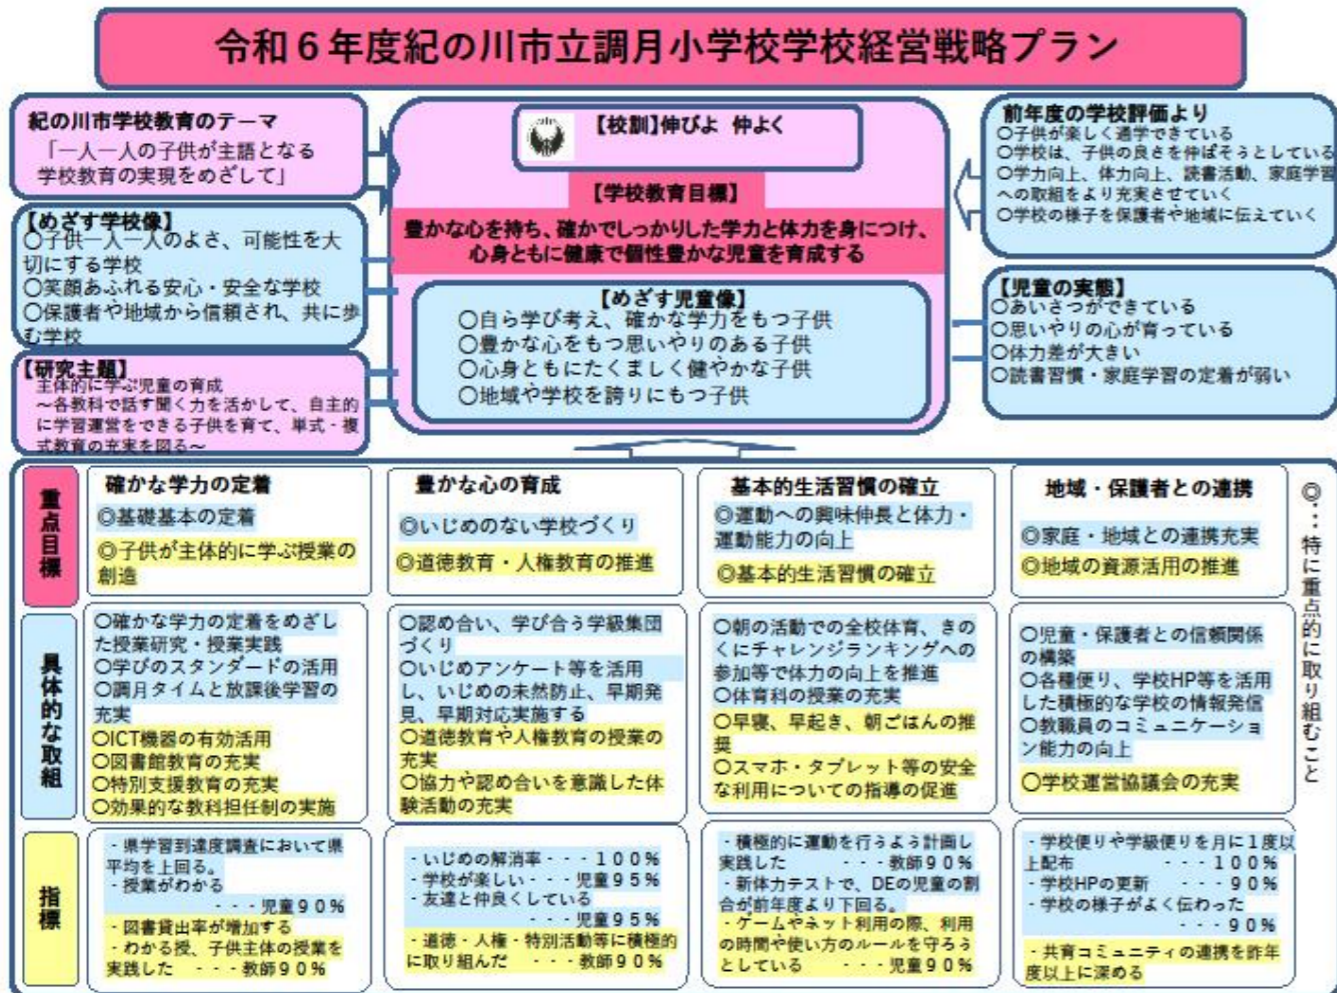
令和６年度紀の川市立調月小学校学校経営戦略プラン

紀の川市学校教育のテーマ
「一人一人の子供が主語となる学校教育の実現をめざして」

【めざす学校像】
○子供一人一人のよさ、可能性を大切にする学校
○笑顔あふれる安心・安全な学校
○保護者や地域から信頼され、共に歩む学校

【研究主題】
主体的に学ぶ児童の育成
～各教科で話す聞く力を活かして、自主的に学習運営をできる子供を育て、単式・複式教育の充実を図る～

【校訓】伸びよ　仲よく

【学校教育目標】
豊かな心を持ち、確かでしっかりした学力と体力を身につけ、心身ともに健康で個性豊かな児童を育成する

【めざす児童像】
○自ら学び考え、確かな学力をもつ子供
○豊かな心をもつ思いやりのある子供
○心身ともにたくましく健やかな子供
○地域や学校を誇りにもつ子供

前年度の学校評価より
○子供が楽しく通学できている
○学校は、子供の良さを伸ばそうとしている
○学力向上、体力向上、読書活動、家庭学習への取組をより充実させていく
○学校の様子を保護者や地域に伝えていく

【児童の実態】
○あいさつができている
○思いやりの心が育っている
○体力差が大きい
○読書習慣・家庭学習の定着が弱い

重点目標

確かな学力の定着
◎基礎基本の定着
◎子供が主体的に学ぶ授業の創造

豊かな心の育成
◎いじめのない学校づくり
◎道徳教育・人権教育の推進

基本的生活習慣の確立
◎運動への興味伸長と体力・運動能力の向上
◎基本的生活習慣の確立

地域・保護者との連携
◎家庭・地域との連携充実
◎地域の資源活用の推進

◎…特に重点的に取り組むこと

具体的な取組

○確かな学力の定着をめざした授業研究・授業実践
○学びのスタンダードの活用
○調月タイムと放課後学習の充実
○ICT機器の有効活用
○図書館教育の充実
○特別支援教育の充実
○効果的な教科担任制の実施

○認め合い、学び合う学級集団づくり
○いじめアンケート等を活用し、いじめの未然防止、早期発見、早期対応実施する
○道徳教育や人権教育の授業の充実
○協力や認め合いを意識した体験活動の充実

○朝の活動での全校体育、きのくにチャレンジランキングへの参加等で体力の向上を推進
○体育科の授業の充実
○早寝、早起き、朝ごはんの推奨
○スマホ・タブレット等の安全な利用についての指導の促進

○児童・保護者との信頼関係の構築
○各種便り、学校HP等を活用した積極的な学校の情報発信
○教職員のコミュニケーション能力の向上
○学校運営協議会の充実

指標

・県学習到達度調査において県平均を上回る。
・授業がわかる　・・・児童９０％
・図書館貸出率が増加する
・わかる授、子供主体の授業を実践した　・・・教師９０％

・いじめの解消率・・・１００％
・学校が楽しい・・・児童９５％
・友達と仲良くしている　・・・児童９５％
・道徳・人権・特別活動等に積極的に取り組んだ　・・・教師９０％

・積極的に運動を行うよう計画し実践した　・・・教師９０％
・新体力テストで、DEの児童の割合が前年度より下回る。
・ゲームやネット利用の際、利用の時間や使い方のルールを守ろうとしている　・・・児童９０％

・学校便りや学級便りを月に１度以上配布　・・・１００％
・学校HPの更新　・・・９０％
・学校の様子がよく伝わった　・・・９０％
・共育コミュニティの連携を昨年度以上に深める